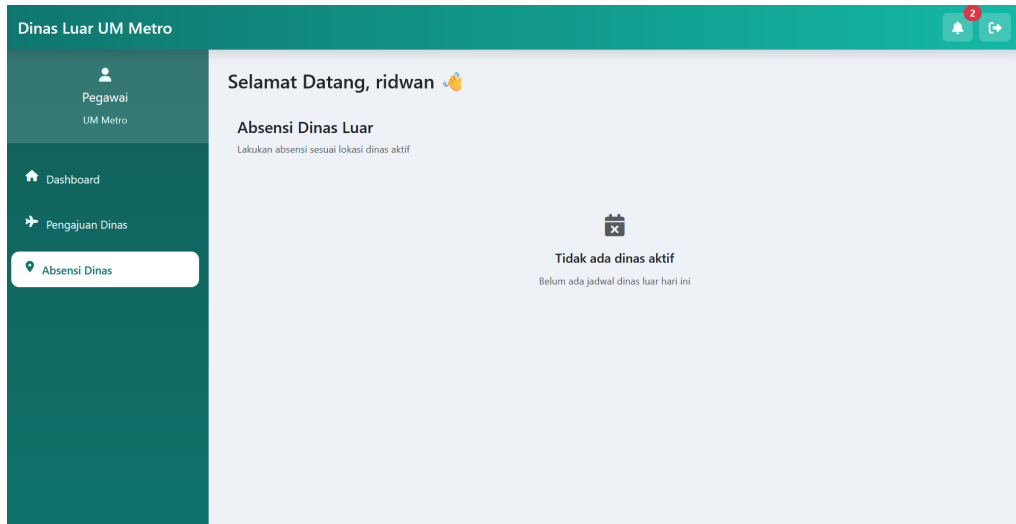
Dinas Luar UM Metro

2

Pegawai
UM Metro

Dashboard
Pengajuan Dinas
Absensi Dinas

Selamat Datang, ridwan 👋

Absensi Dinas Luar
Lakukan absensi sesuai lokasi dinas aktif

Tidak ada dinas aktif
Belum ada jadwal dinas luar hari ini